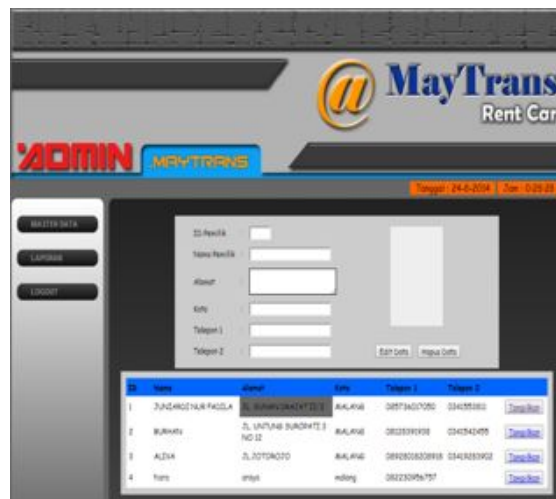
@ MayTrans
Rent Car

ADMIN MAYTRANS

Tanggal : 24-6-2014 Jam : 0:25:23

MASTER DATA
LAPORAN
LOGOUT

ID Pemilik :
Nama Pemilik :
Alamat :
Kota :
Telepon 1 :
Telepon 2 :

Edit Data Hapus Data

| ID | Nama | Alamat | Kota | Telepon 1 | Telepon 2 | |
|---|---|---|---|---|---|---|
| 1 | JUNIARDI NUR FADILA | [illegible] | MALANG | 085736017050 | 0341553013 | Tampilkan |
| 2 | BURHAN | JL. UNTUNG SUROPATI 3 NO 12 | MALANG | 08125391938 | 0341542455 | Tampilkan |
| 3 | ALIVA | JL.SOTOROJO | MALANG | 089283018208918 | 03419283902 | Tampilkan |
| 4 | fiora | anaya | malang | 082230956757 | | Tampilkan |